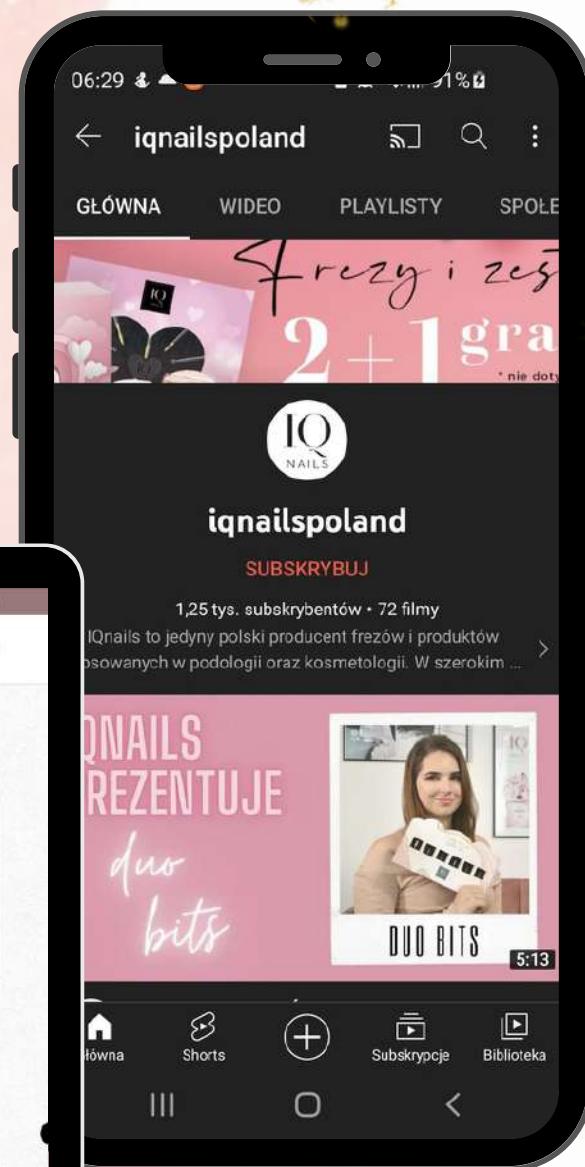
06:29 91%

iqnailspoland

GŁÓWNA WIDEO PLAYLISTY SPOŁE

Frezy i zes
2+1 gra
* nie doty

IQ NAILS

iqnailspoland

SUBSKRYBUJ

1,25 tys. subskrybentów • 72 filmy

IQnails to jedyny polski producent frezów i produktów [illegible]sowanych w podologii oraz kosmetologii. W szerokim ...

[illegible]NAILS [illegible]REZENTUJE duo bits

DUO BITS

5:13

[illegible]łówna Shorts Subskrypcje Biblioteka